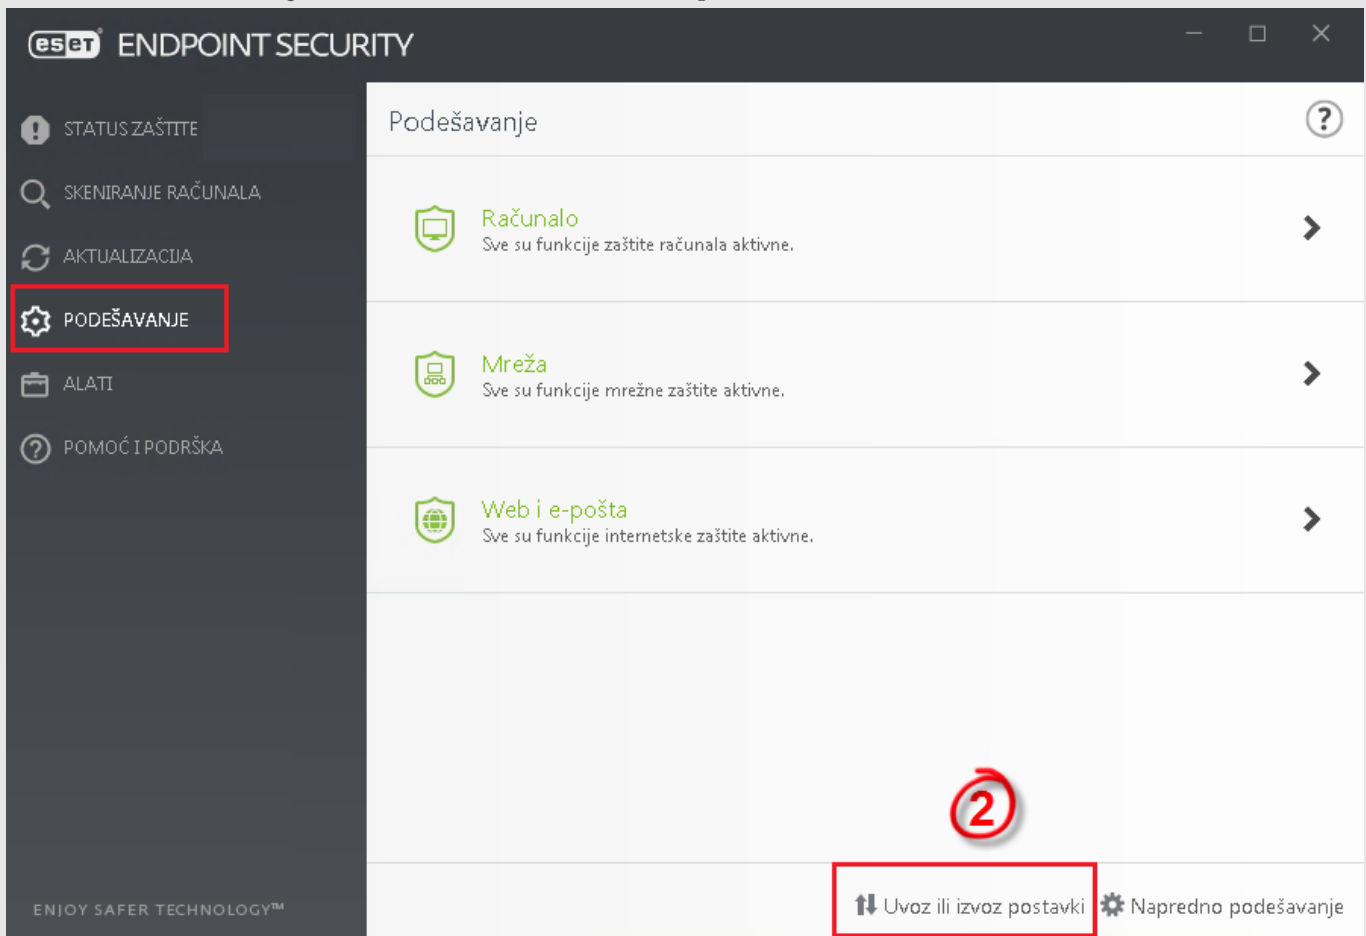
eset ENDPOINT SECURITY

STATUS ZAŠTITE
SKENIRANJE RAČUNALA
AKTUALIZACIJA
PODEŠAVANJE
ALATI
POMOĆ I PODRŠKA

ENJOY SAFER TECHNOLOGY™

Podešavanje

Računalo
Sve su funkcije zaštite računala aktivne.

Mreža
Sve su funkcije mrežne zaštite aktivne.

Web i e-pošta
Sve su funkcije internetske zaštite aktivne.

2

Uvoz ili izvoz postavki
Napredno podešavanje